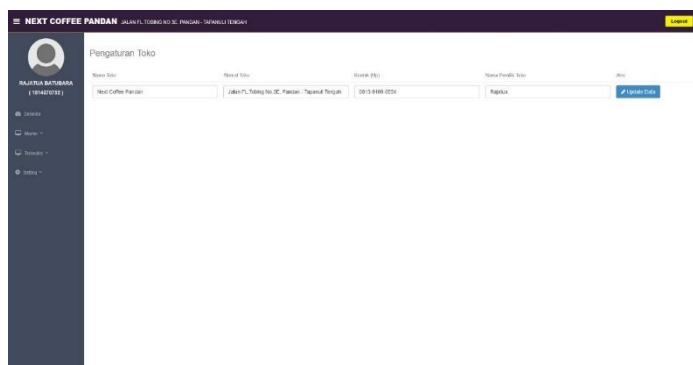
≡ NEXT COFFEE PANDAN JALAN F.L.TOBING NO.3E, PANDAN - TAPANULI TENGAH

Logout

RAJATUA BATUBARA
( 1814370732 )

Dasbor

Master

Transaksi

Setting

Pengaturan Toko

| Nama Toko | Alamat Toko | Kontak (Hp) | Nama Pemilik Toko | Aksi |
|---|---|---|---|---|
| Next Coffee Pandan | Jalan F.L.Tobing No.3E, Pandan - Tapanuli Tengah | 0813-9166-0554 | Rajatua | Update Data |